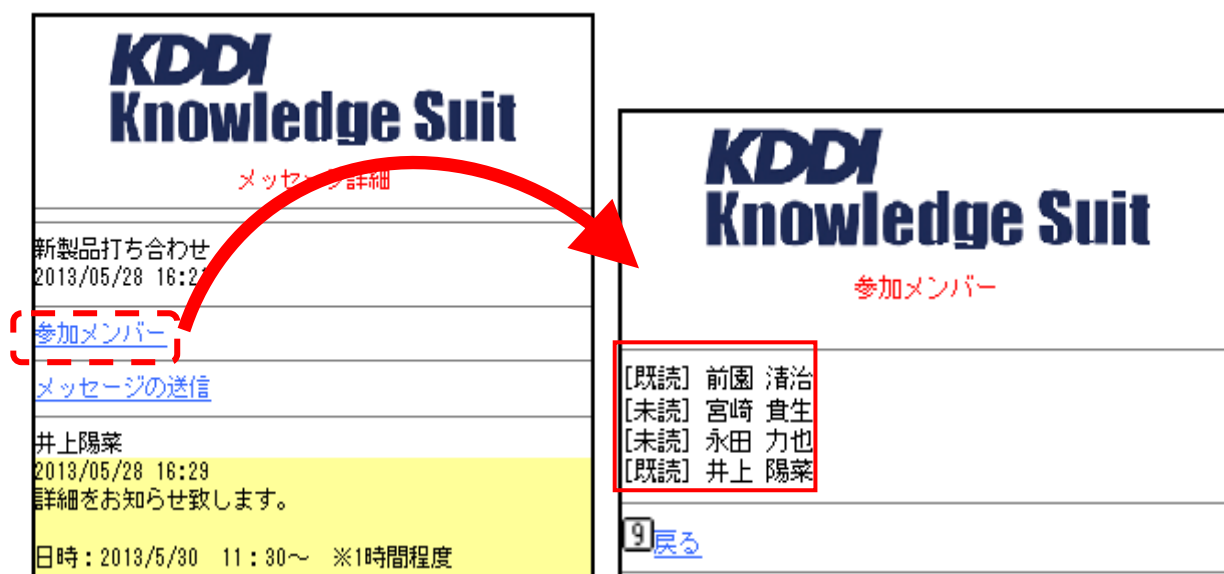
KDDI
Knowledge Suit

メッセー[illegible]詳細

新製品打ち合わせ
2013/05/28 16:2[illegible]

参加メンバー

メッセージの送信

井上陽菜
2013/05/28 16:29
詳細をお知らせ致します。

日時：2013/5/30 11：30～ ※1時間程度

KDDI
Knowledge Suit

参加メンバー

[既読] 前園 清治
[未読] 宮崎 貴生
[未読] 永田 力也
[既読] 井上 陽菜

9 戻る